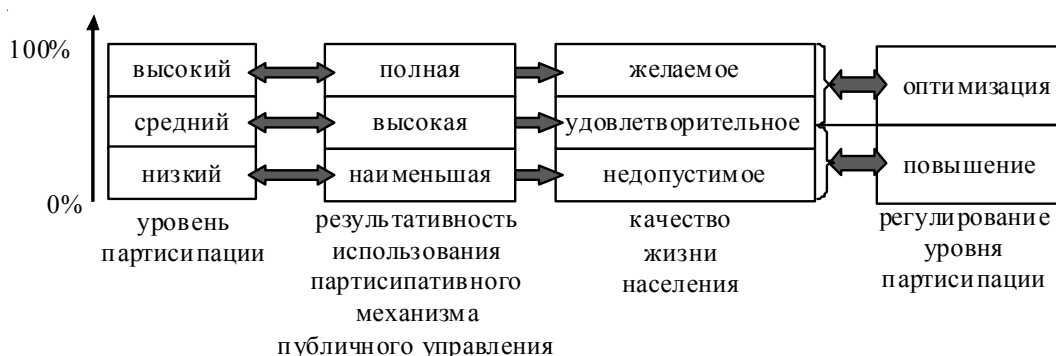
100%

0%

высокий

средний

низкий

уровень партисипации

полная

высокая

наименьшая

результативность использования партисипативного механизма публичного управления

желаемое

удовлетворительное

недопустимое

качество жизни населения

оптимизация

повышение

регулирование уровня партисипации